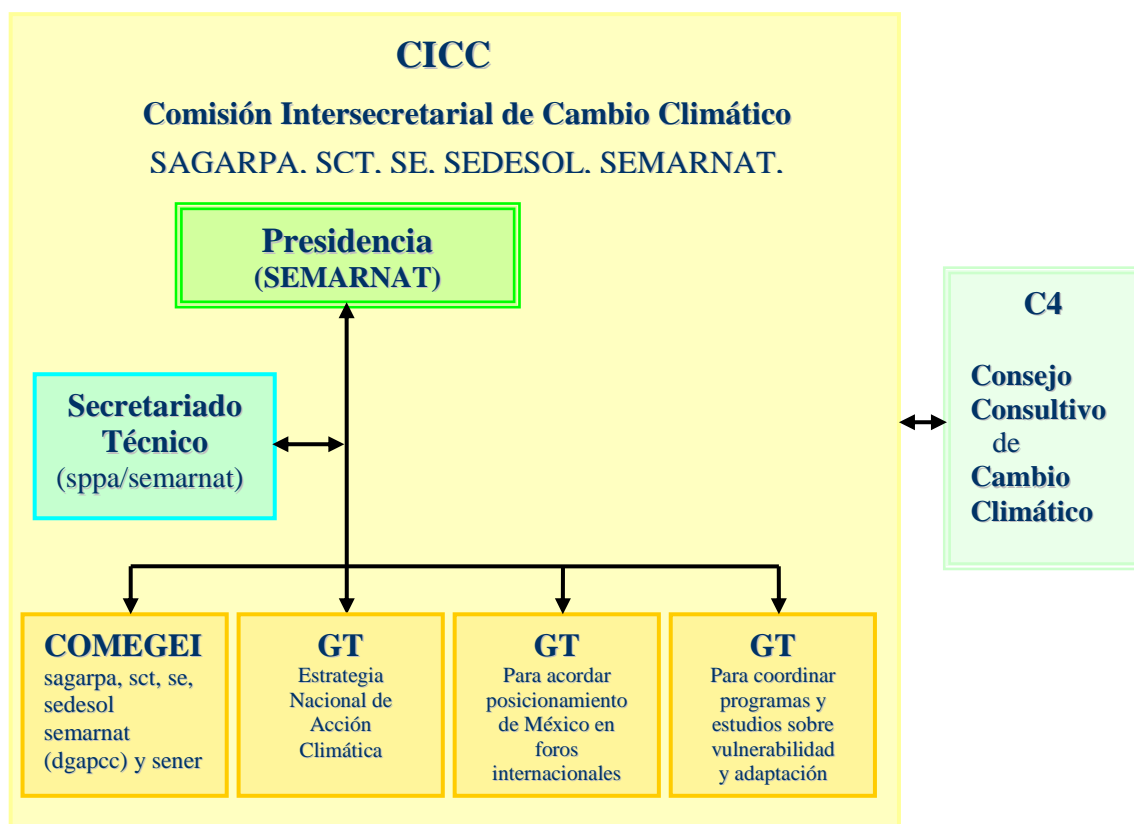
CICC

Comisión Intersecretarial de Cambio Climático

SAGARPA. SCT. SE. SEDESOL. SEMARNAT.

Presidencia
(SEMARNAT)

Secretariado Técnico
(sppa/semarnat)

C4

Consejo Consultivo de Cambio Climático

COMEGEI
sagarpa, sct, se, sedesol semarnat (dgapcc) y sener

GT
Estrategia Nacional de Acción Climática

GT
Para acordar posicionamiento de México en foros internacionales

GT
Para coordinar programas y estudios sobre vulnerabilidad y adaptación